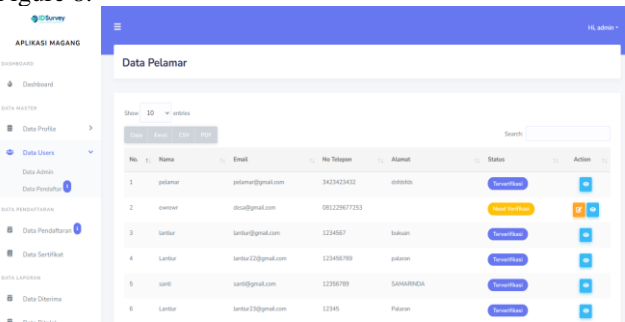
IDSurvey

APLIKASI MAGANG

DASHBOARD

Dashboard

DATA MASTER

Data Profile

Data Users

Data Admin

Data Pendaftar 1

DATA PENDAFTARAN

Data Pendaftaran 1

Data Sertifikat

DATA LAPORAN

Data Diterima

Hi, admin

Data Pelamar

Show 10 entries

Copy Excel CSV PDF

Search:

| No. | Nama | Email | No Telepon | Alamat | Status | Action |
|---|---|---|---|---|---|---|
| 1 | pelamar | pelamar@gmail.com | 3423423432 | dsfdsfds | Terverifikasi | |
| 2 | ownowr | dosa@gmail.com | 081229677253 | | Need Verifikasi | |
| 3 | lantur | lantur@gmail.com | 1234567 | buksan | Terverifikasi | |
| 4 | Lantur | lantur22@gmail.com | 123456789 | palaran | Terverifikasi | |
| 5 | santi | santi@gmail.com | 12356789 | SAMARINDA | Terverifikasi | |
| 6 | Lantur | lantur23@gmail.com | 12345 | Palaran | Terverifikasi | |